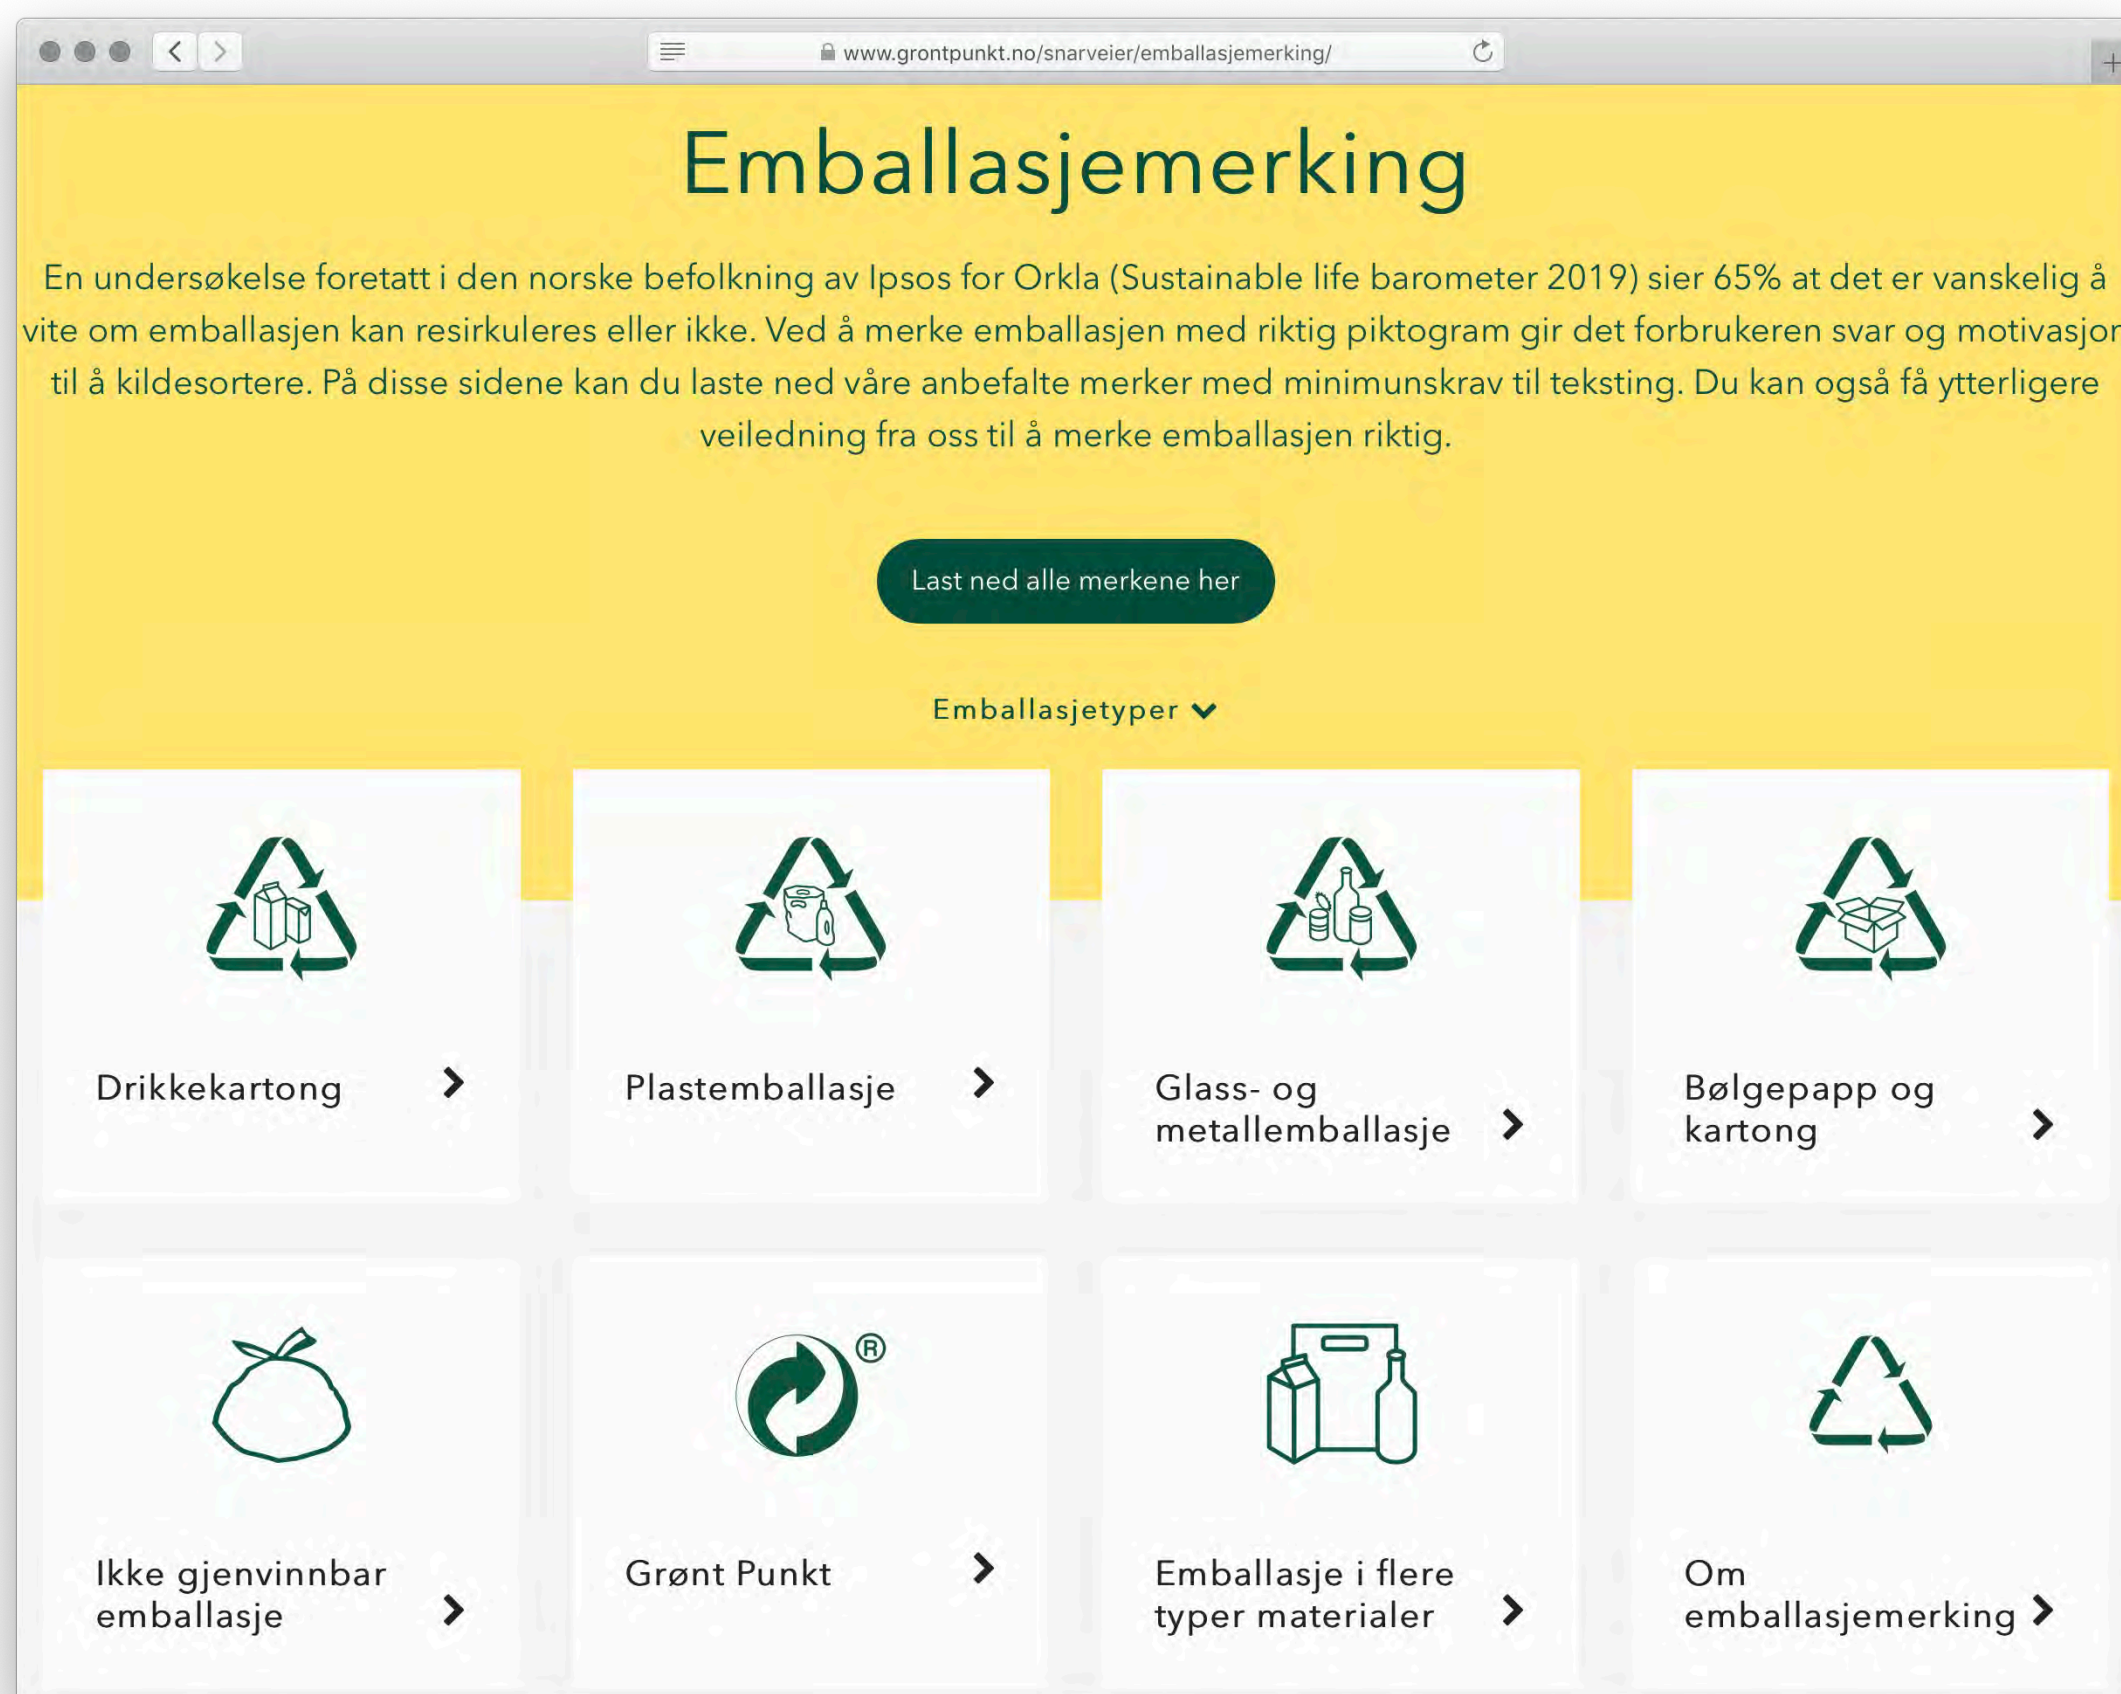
www.grontpunkt.no/snarveier/emballasjemerking/

Emballasjemerking

En undersøkelse foretatt i den norske befolkning av Ipsos for Orkla (Sustainable life barometer 2019) sier 65% at det er vanskelig å vite om emballasjen kan resirkuleres eller ikke. Ved å merke emballasjen med riktig piktogram gir det forbrukeren svar og motivasjon til å kildesortere. På disse sidene kan du laste ned våre anbefalte merker med minimunskrav til teksting. Du kan også få ytterligere veiledning fra oss til å merke emballasjen riktig.

Last ned alle merkene her

Emballasjetyper

Drikkekartong

Plastemballasje

Glass- og metallemballasje

Bølgepapp og kartong

Ikke gjenvinnbar emballasje

Grønt Punkt

Emballasje i flere typer materialer

Om emballasjemerking